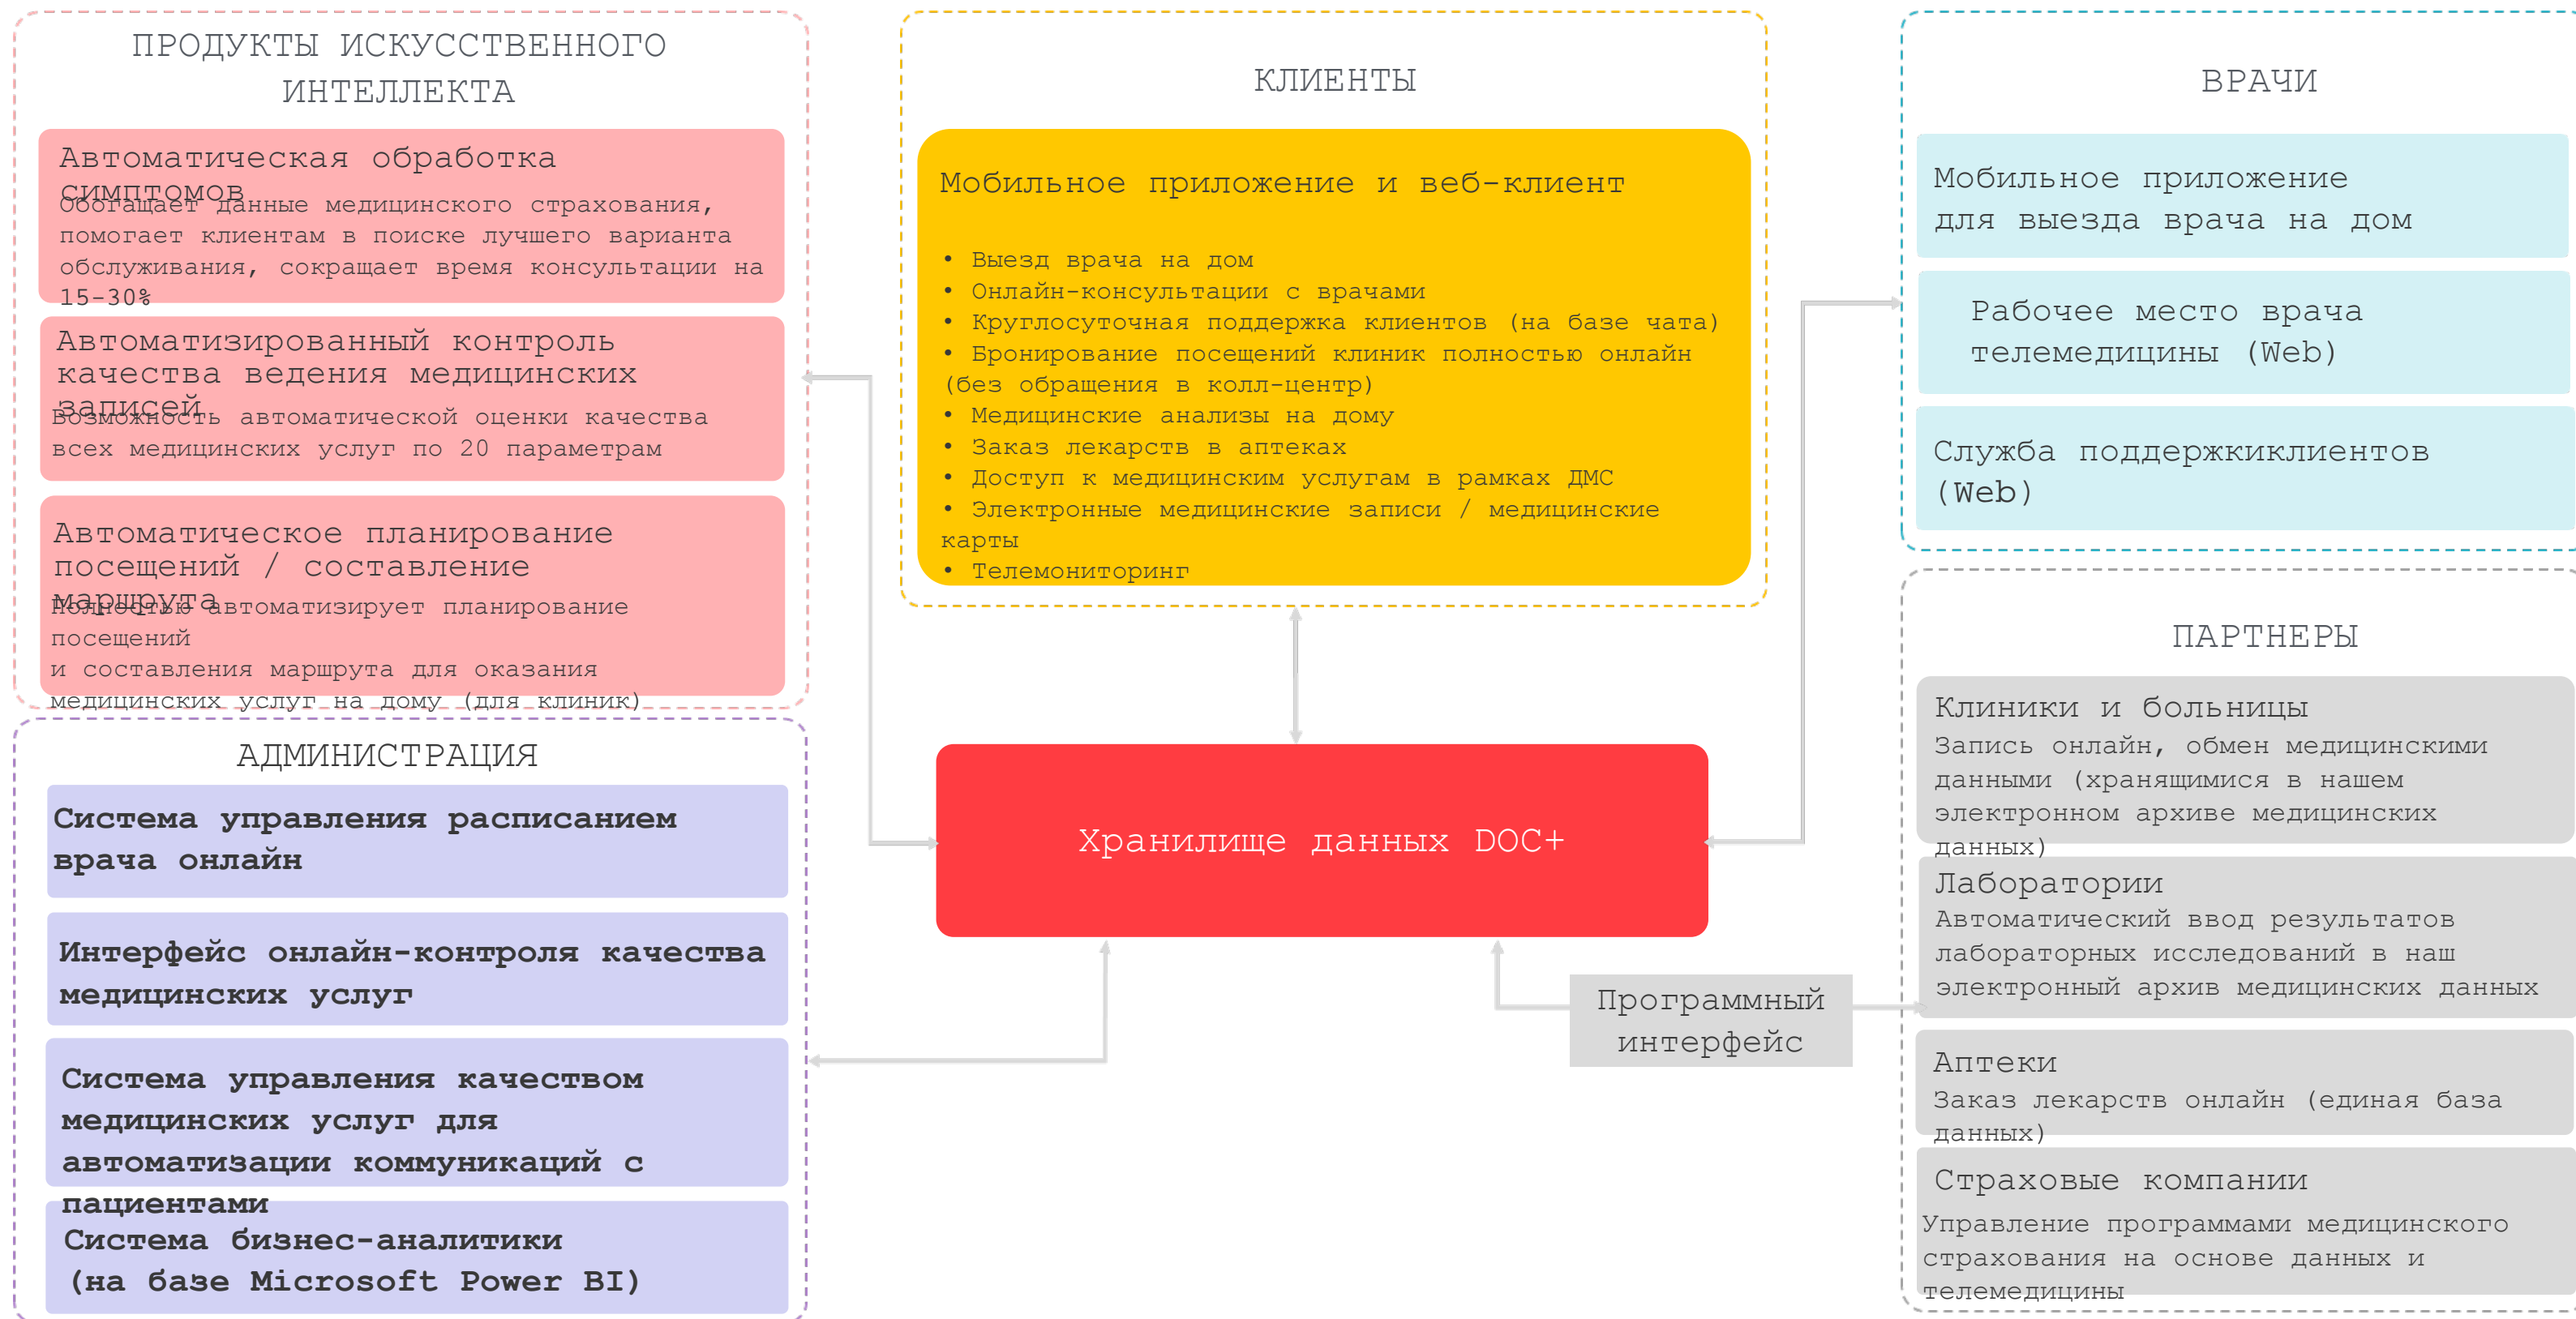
ПРОДУКТЫ ИСКУССТВЕННОГО ИНТЕЛЛЕКТА

Автоматическая обработка симптомов
Обогащает данные медицинского страхования, помогает клиентам в поиске лучшего варианта обслуживания, сокращает время консультации на 15-30%

Автоматизированный контроль качества ведения медицинских записей
Возможность автоматической оценки качества всех медицинских услуг по 20 параметрам

Автоматическое планирование посещений / составление маршрута
Полностью автоматизирует планирование посещений и составления маршрута для оказания медицинских услуг на дому (для клиник)

КЛИЕНТЫ

Мобильное приложение и веб-клиент

• Выезд врача на дом
• Онлайн-консультации с врачами
• Круглосуточная поддержка клиентов (на базе чата)
• Бронирование посещений клиник полностью онлайн (без обращения в колл-центр)
• Медицинские анализы на дому
• Заказ лекарств в аптеках
• Доступ к медицинским услугам в рамках ДМС
• Электронные медицинские записи / медицинские карты
• Телемониторинг

ВРАЧИ

Мобильное приложение для выезда врача на дом

Рабочее место врача телемедицины (Web)

Служба поддержкиклиентов (Web)

ПАРТНЕРЫ

Клиники и больницы
Запись онлайн, обмен медицинскими данными (хранящимися в нашем электронном архиве медицинских данных)

Лаборатории
Автоматический ввод результатов лабораторных исследований в наш электронный архив медицинских данных

Аптеки
Заказ лекарств онлайн (единая база данных)

Страховые компании
Управление программами медицинского страхования на основе данных и телемедицины

Хранилище данных DOC+

Программный интерфейс

АДМИНИСТРАЦИЯ

Система управления расписанием врача онлайн

Интерфейс онлайн-контроля качества медицинских услуг

Система управления качеством медицинских услуг для автоматизации коммуникаций с пациентами

Система бизнес-аналитики (на базе Microsoft Power BI)